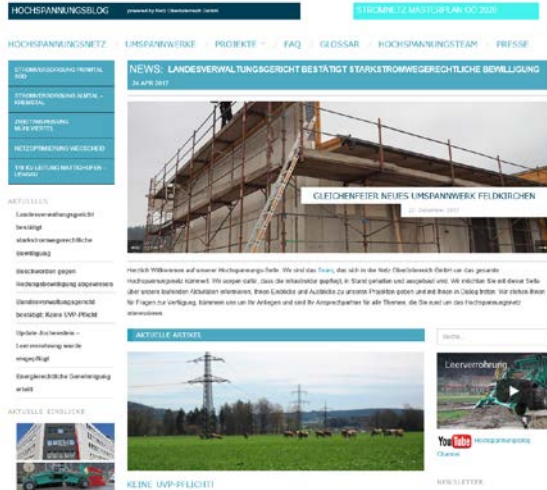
HOCHSPANNUNGSBLOG powered by Netz Oberösterreich GmbH

STROMNETZ MASTERPLAN OÖ 2020

HOCHSPANNUNGSNETZ / UMSPANNWERKE / PROJEKTE / FAQ / GLOSSAR / HOCHSPANNUNGSTEAM / PRESSE

STROMVERSORGUNG TRAUNTAL SÜD

STROMVERSORGUNG ALMTAL – KREMSTAL

ZENTRALRAUM MÜHLVIERTEL

NETZOPTIMIERUNG WEGSCHEID

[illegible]

AKTUELLES

Landesverwaltungsgericht bestätigt starkstromwegerechtliche Bewilligung

Beschwerden gegen Hochspannungsbewilligung abgewiesen

Landesverwaltungsgericht bestätigt: Keine UVP-Pflicht

Update Aschenfelde – Leerverrohrung wurde eingeplant

Energierechtliche Genehmigung erteilt

AKTUELLE EINBLICKE

NEWS: LANDESVERWALTUNGSGERICHT BESTÄTIGT STARKSTROMWEGERECHTLICHE BEWILLIGUNG

24 APR 2017

GLEICHENFEIER NEUES UMSPANNWERK FELDKIRCHEN

22. Dezember 2017

Herzlich Willkommen auf unserer Hochspannungs-Seite. Wir sind das Team, das sich in der Netz Oberösterreich GmbH um das gesamte Hochspannungsnetz kümmert. Wir sorgen dafür, dass die Infrastruktur gepflegt, in Stand gehalten und ausgebaut wird. Wir möchten Sie mit dieser Seite über unsere laufenden Aktivitäten informieren, Ihnen Einblicke und Ausblicke zu unseren Projekten geben und mit Ihnen in Dialog treten. Wir stehen Ihnen für Fragen zur Verfügung, kümmern uns um Ihr Anliegen und sind Ihr Ansprechpartner für alle Themen, die Sie rund um das Hochspannungsnetz interessieren.

AKTUELLE ARTIKEL

Suche...

Leerverrohrung

YouTube Hochspannungsblog

Channel

KEINE UVP-PFLICHT!

NEWSLETTER